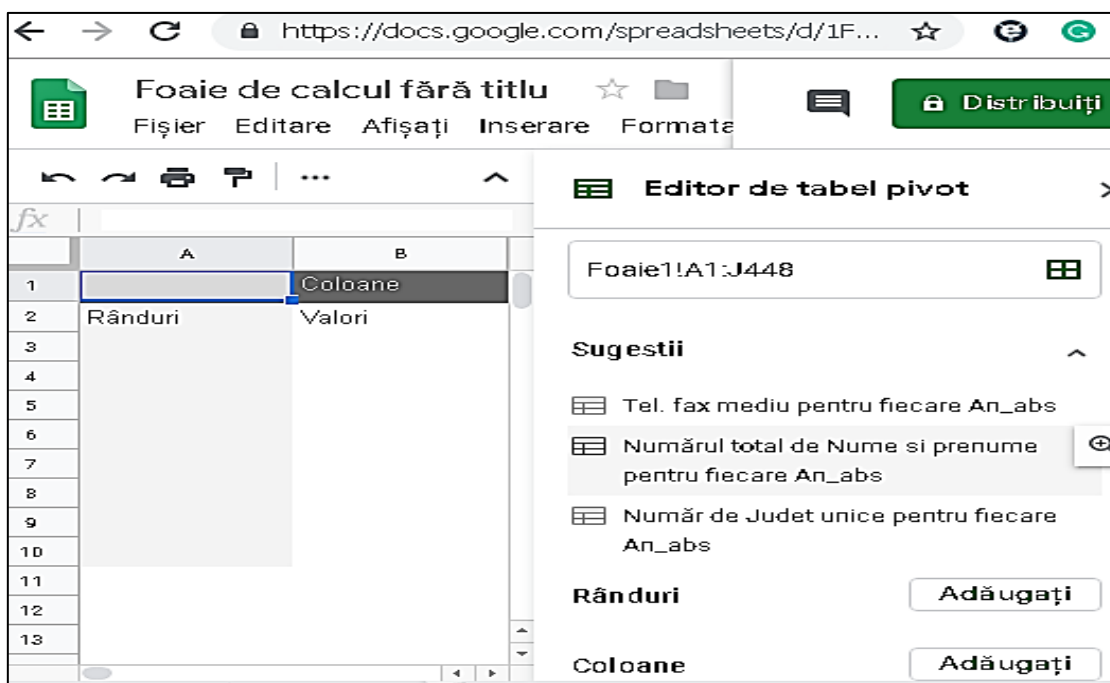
https://docs.google.com/spreadsheets/d/1F...

Foaie de calcul fără titlu

Fișier Editare Afișați Inserare Formate

Distribuiți

fx

| | A | B |
|---|---|---|
| 1 | | Coloane |
| 2 | Rânduri | Valori |
| 3 | | |
| 4 | | |
| 5 | | |
| 6 | | |
| 7 | | |
| 8 | | |
| 9 | | |
| 10 | | |
| 11 | | |
| 12 | | |
| 13 | | |

Editor de tabel pivot

Foaie1!A1:J448

Sugestii

Tel. fax mediu pentru fiecare An_abs

Numărul total de Nume si prenume pentru fiecare An_abs

Număr de Judet unice pentru fiecare An_abs

Rânduri
Adăugați

Coloane
Adăugați